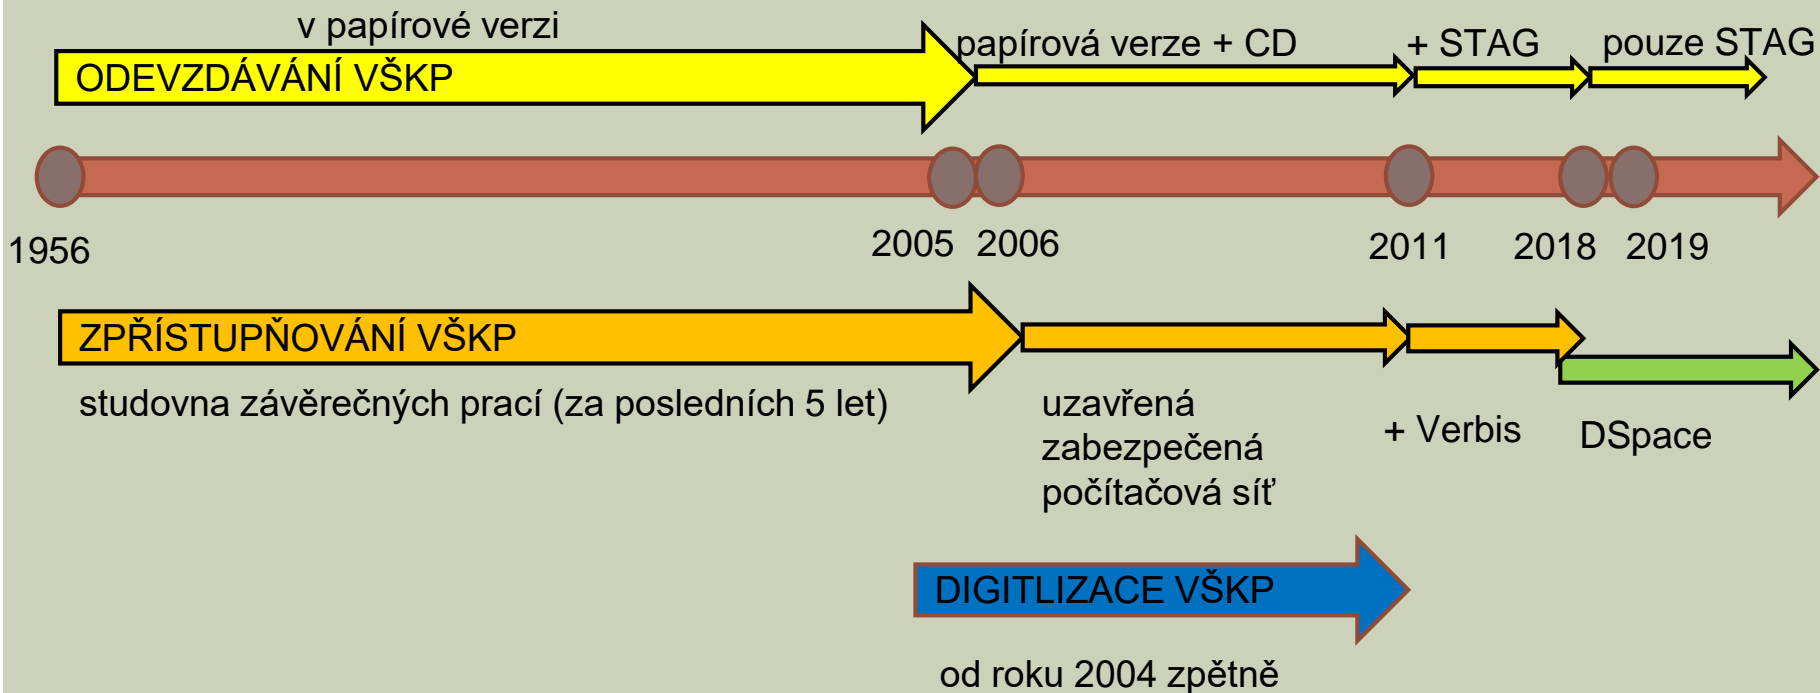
v papírové verzi

ODEVZDÁVÁNÍ VŠKP

papírová verze + CD

+ STAG

pouze STAG

1956

2005 2006

2011

2018 2019

ZPŘÍSTUPŇOVÁNÍ VŠKP

studovna závěrečných prací (za posledních 5 let)

uzavřená zabezpečená počítačová síť

+ Verbis

DSpace

DIGITLIZACE VŠKP

od roku 2004 zpětně